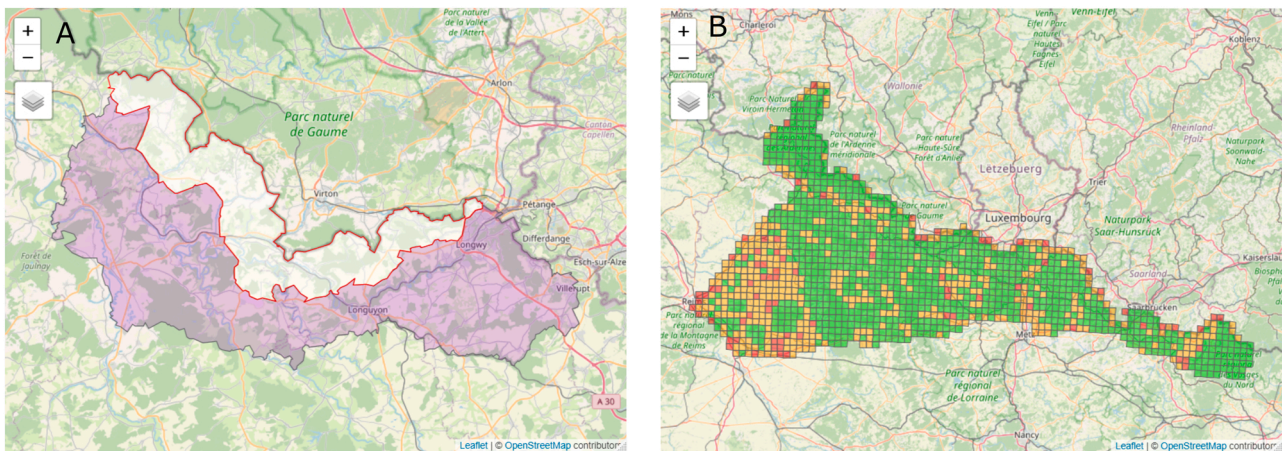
A

+
−

Parc naturel de la Vallée de l'Attert

Arlon

Parc naturel de Gaume

Canton Capellen

Virton

Pétange

Differdange

Longwy

Esch-sur-Alzette

Forêt de Jaulnay

Longuyon

Villerupt

A 30

Leaflet | © OpenStreetMap contributors

B

+
−

Mons

Charleroi

Venn-Eifel

Venn-Eifel / Parc naturel Hautes Fagnes Eifel

Koblenz

Parc naturel

Wallonie

Parc naturel Viroin-Hermeton

Parc naturel de l'Ardenne méridionale

Parc naturel Haute-Sûre Forêt d'Anlier

Rheinland-Pfalz

Naturpark Soonwald-Nahe

Lëtzebuerg

Trier

Parc naturel de Gaume

Luxembourg

Naturpark Saar-Hunsrück

Saarland

Kaiserslautern

Biosphäre Pfälz

Reims

Parc naturel régional de la Montagne de Reims

Saarbrücken

Metz

Parc naturel régional des Vosges du Nord

Parc naturel régional de Lorraine

Nancy

Leaflet | © OpenStreetMap contributors